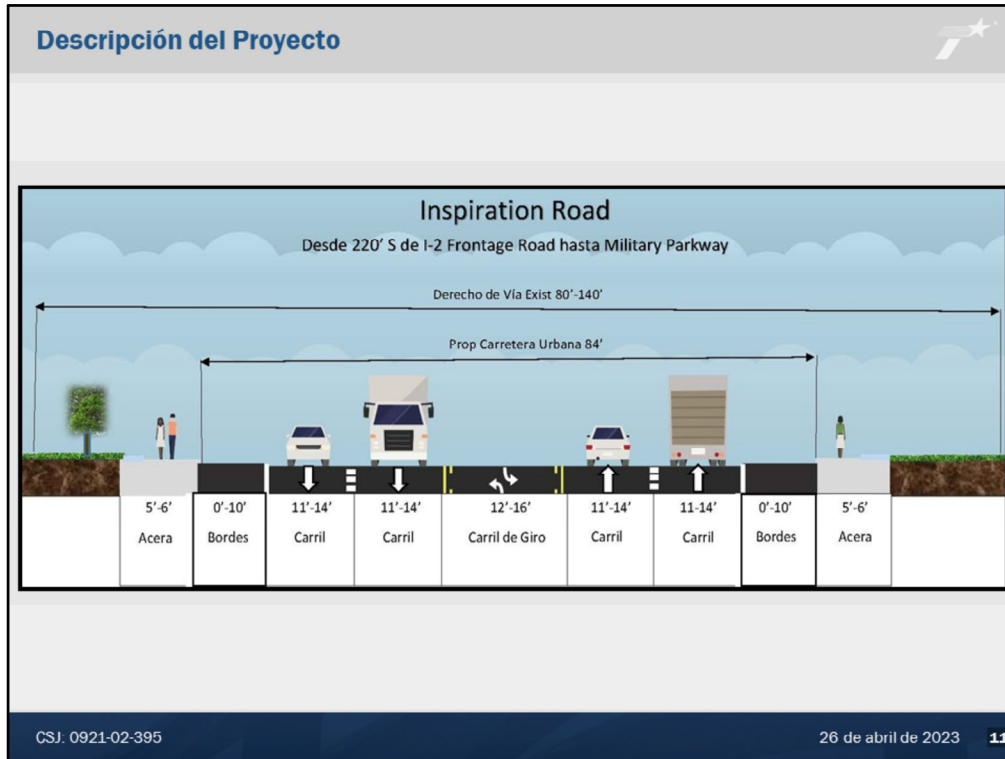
Descripción del Proyecto

Inspiration Road

Desde 220' S de I-2 Frontage Road hasta Military Parkway

Derecho de Vía Exist 80'-140'

Prop Carretera Urbana 84'

| 5'-6' | 0'-10' | 11'-14' | 11'-14' | 12'-16' | 11'-14' | 11-14' | 0'-10' | 5'-6' |
|---|---|---|---|---|---|---|---|---|
| Acera | Bordes | Carril | Carril | Carril de Giro | Carril | Carril | Bordes | Acera |

CSJ: 0921-02-395

26 de abril de 2023

11